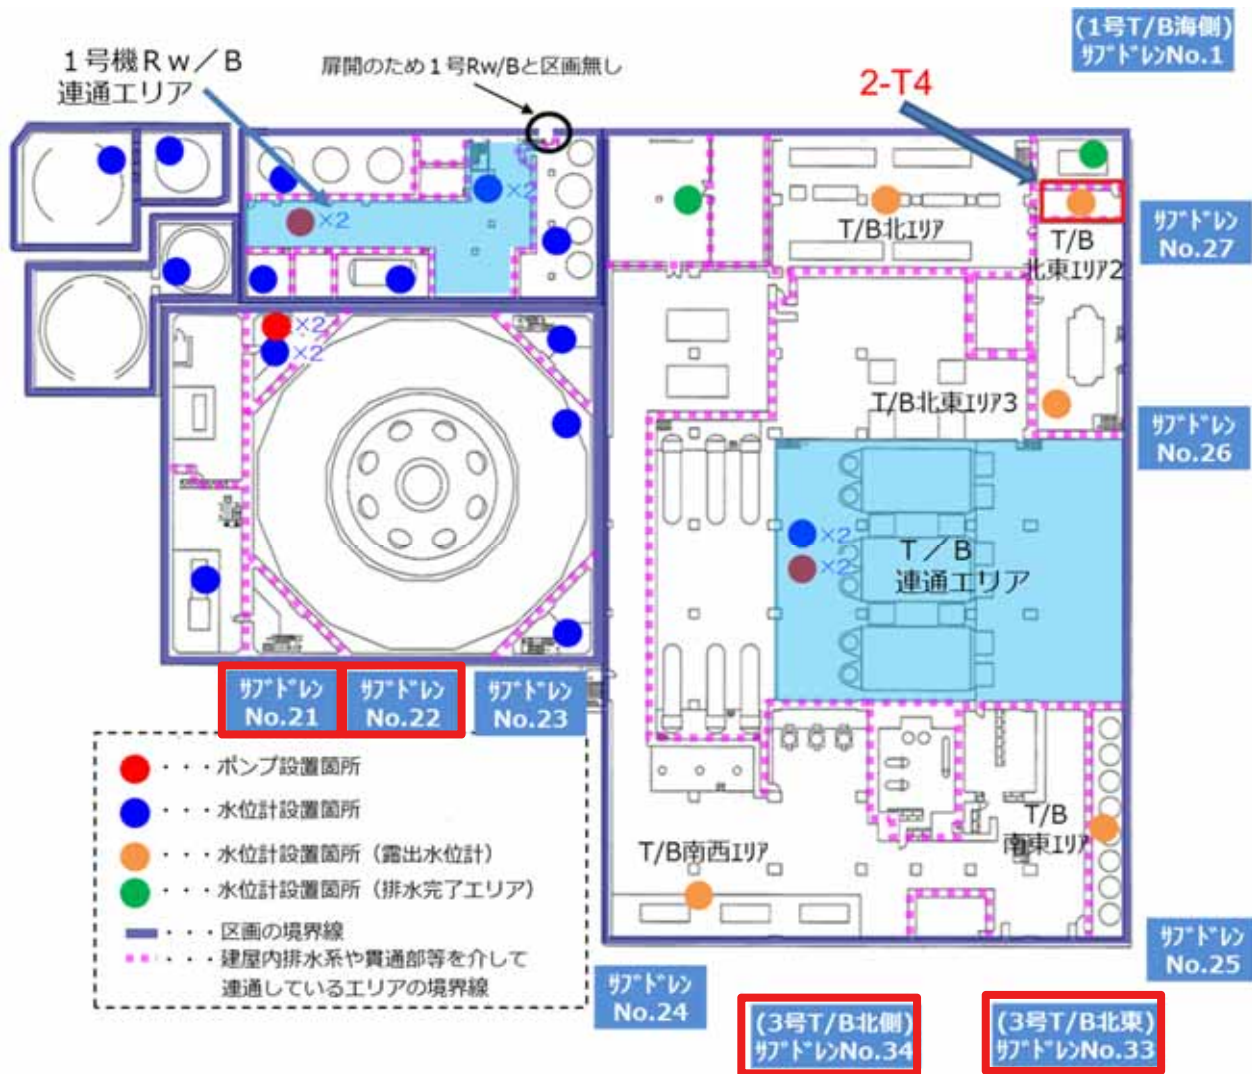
(1号T/B海側)
ｻﾌﾞﾄﾞﾚﾝNo.1

1号機Ｒｗ／Ｂ
連通エリア

扉開のため１号Rw/Bと区画無し

2-T4

×2
×2
×2
×2
×2
×2

T/B北ｴﾘｱ

T/B
北東ｴﾘｱ2

ｻﾌﾞﾄﾞﾚﾝ
No.27

T/B北東ｴﾘｱ3

ｻﾌﾞﾄﾞﾚﾝ
No.26

T／B
連通エリア

ｻﾌﾞﾄﾞﾚﾝ
No.21

ｻﾌﾞﾄﾞﾚﾝ
No.22

ｻﾌﾞﾄﾞﾚﾝ
No.23

・・・ポンプ設置箇所
・・・水位計設置箇所
・・・水位計設置箇所（露出水位計）
・・・水位計設置箇所（排水完了エリア）
・・・区画の境界線
・・・建屋内排水系や貫通部等を介して連通しているエリアの境界線

T/B南西ｴﾘｱ

T/B
南東ｴﾘｱ

ｻﾌﾞﾄﾞﾚﾝ
No.25

ｻﾌﾞﾄﾞﾚﾝ
No.24

(3号T/B北側)
ｻﾌﾞﾄﾞﾚﾝNo.34

(3号T/B北東)
ｻﾌﾞﾄﾞﾚﾝNo.33